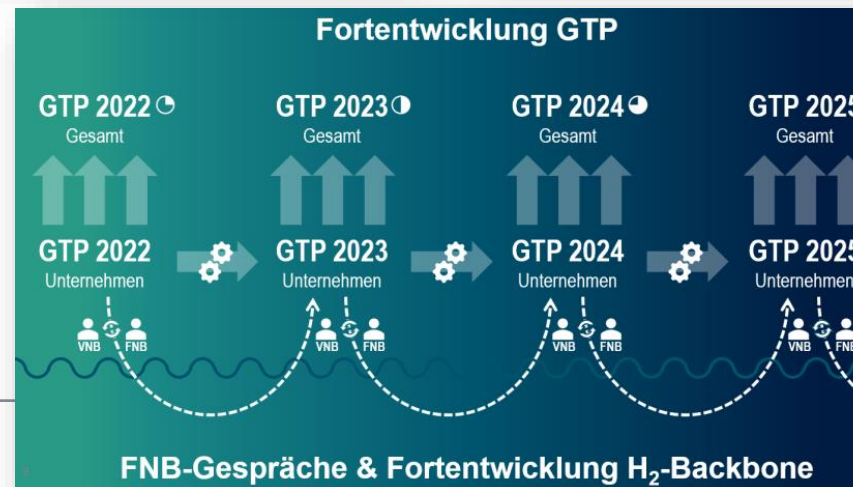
Fortentwicklung GTP

GTP 2022
Gesamt

GTP 2023
Gesamt

GTP 2024
Gesamt

GTP 2025
Gesamt

GTP 2022
Unternehmen

GTP 2023
Unternehmen

GTP 2024
Unternehmen

GTP 2025
Unternehmen

VNB FNB

VNB FNB

VNB FNB

VNB FNB

FNB-Gespräche & Fortentwicklung $H_2$-Backbone